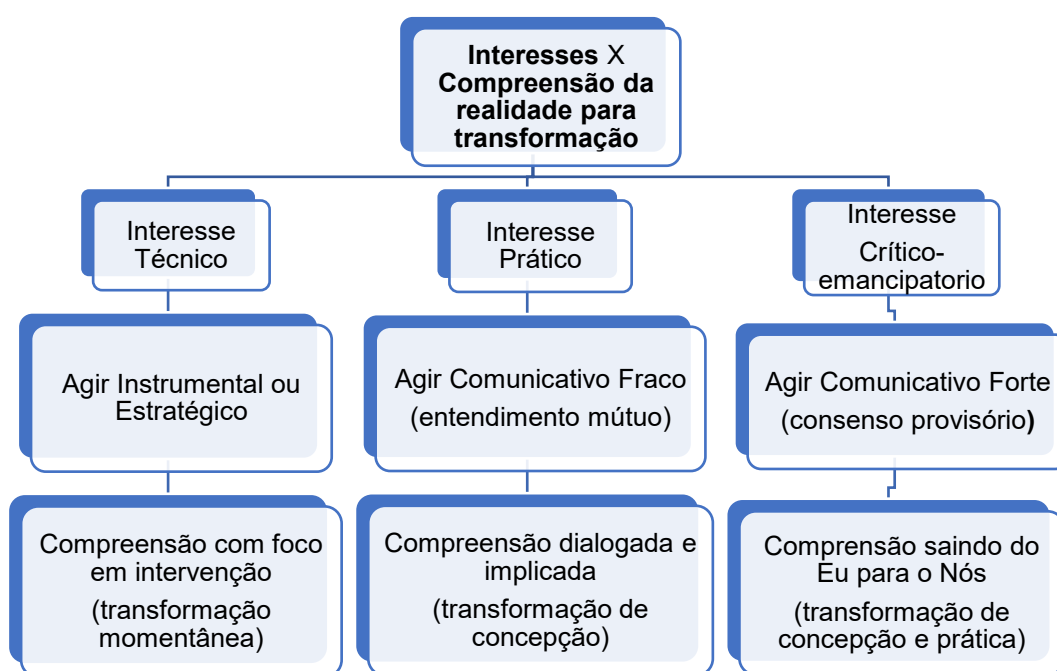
Interesses X Compreensão da realidade para transformação

Interesse Técnico

Agir Instrumental ou Estratégico

Compreensão com foco em intervenção

(transformação momentânea)

Interesse Prático

Agir Comunicativo Fraco (entendimento mútuo)

Compreensão dialogada e implicada

(transformação de concepção)

Interesse Crítico-emancipatorio

Agir Comunicativo Forte (consenso provisório)

Comprensão saindo do Eu para o Nós

(transformação de concepção e prática)